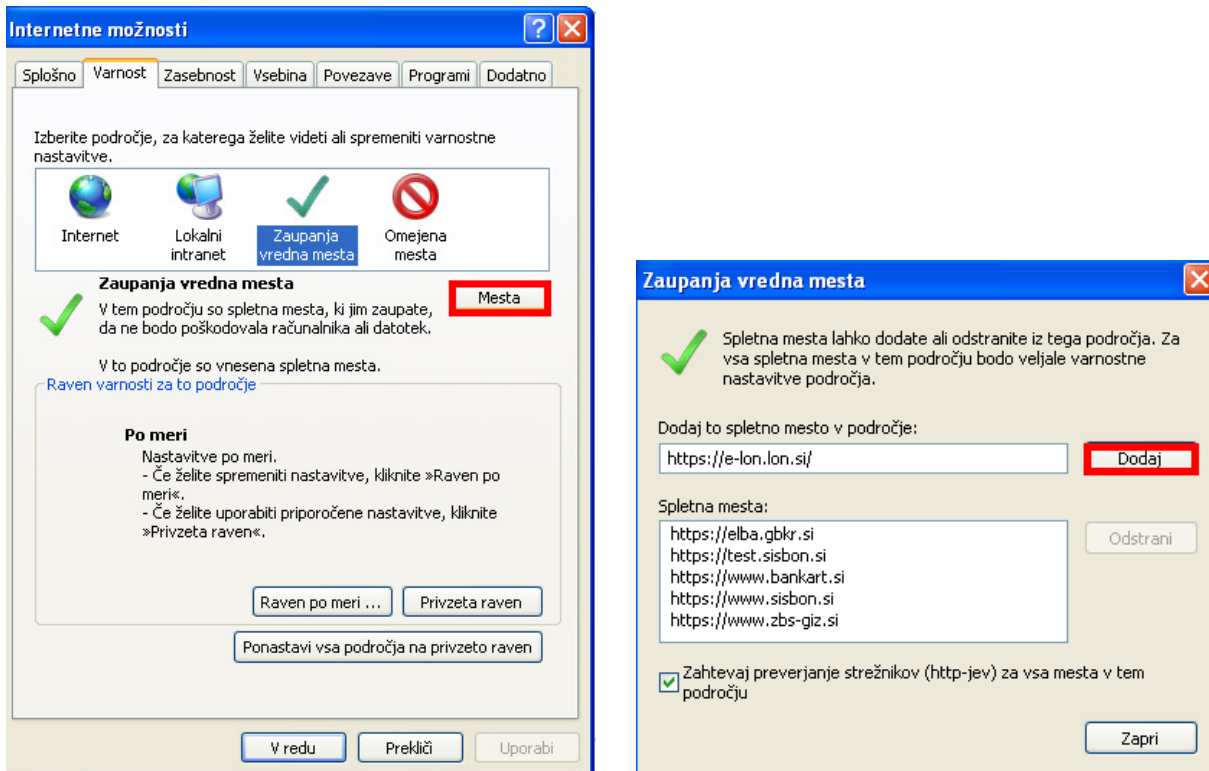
Internetne možnosti

Splošno | Varnost | Zasebnost | Vsebina | Povezave | Programi | Dodatno

Izberite področje, za katerega želite videti ali spremeniti varnostne nastavitve.

Internet
Lokalni intranet
Zaupanja vredna mesta
Omejena mesta

Zaupanja vredna mesta
V tem področju so spletna mesta, ki jim zaupate, da ne bodo poškodovala računalnika ali datotek.

Mesta

V to področje so vnesena spletna mesta.

Raven varnosti za to področje

Po meri
Nastavitve po meri.
- Če želite spremeniti nastavitve, kliknite »Raven po meri«.
- Če želite uporabiti priporočene nastavitve, kliknite »Privzeta raven«.

Raven po meri ...
Privzeta raven

Ponastavi vsa področja na privzeto raven

V redu
Prekliči
Uporabi

Zaupanja vredna mesta

Spletna mesta lahko dodate ali odstranite iz tega področja. Za vsa spletna mesta v tem področju bodo veljale varnostne nastavitve področja.

Dodaj to spletno mesto v področje:

https://e-lon.lon.si/

Dodaj

Spletna mesta:

https://elba.gbkr.si
https://test.sisbon.si
https://www.bankart.si
https://www.sisbon.si
https://www.zbs-giz.si

Odstrani

Zahtevaj preverjanje strežnikov (http-jev) za vsa mesta v tem področju

Zapri